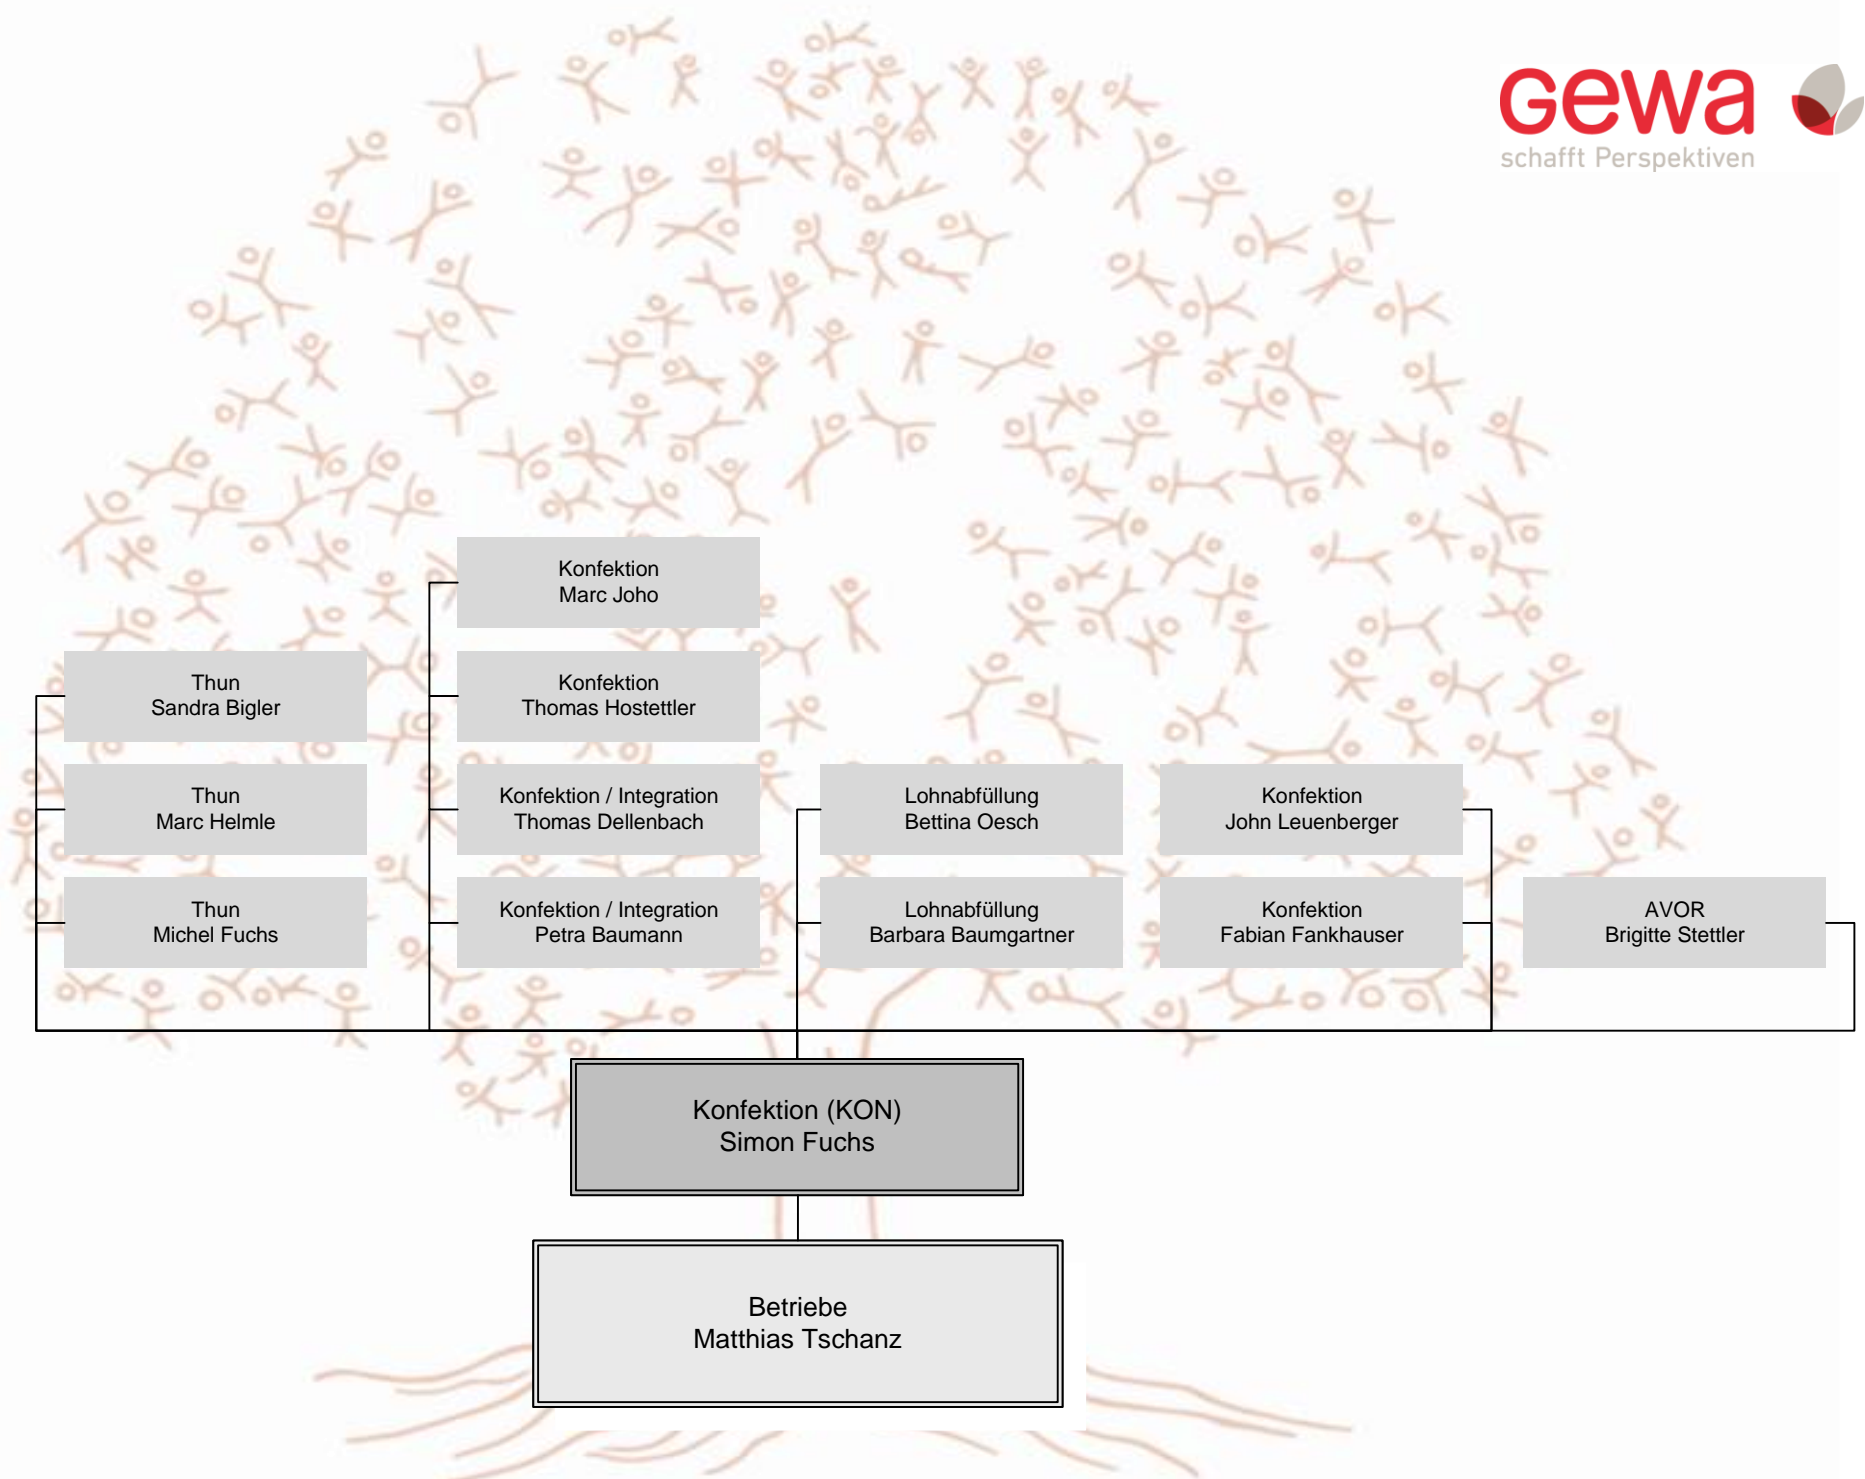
gewa
schafft Perspektiven

Konfektion
Marc Joho

Thun
Sandra Bigler

Konfektion
Thomas Hostettler

Thun
Marc Helmle

Konfektion / Integration
Thomas Dellenbach

Lohnabfüllung
Bettina Oesch

Konfektion
John Leuenberger

Thun
Michel Fuchs

Konfektion / Integration
Petra Baumann

Lohnabfüllung
Barbara Baumgartner

Konfektion
Fabian Fankhauser

AVOR
Brigitte Stettler

Konfektion (KON)
Simon Fuchs

Betriebe
Matthias Tschanz